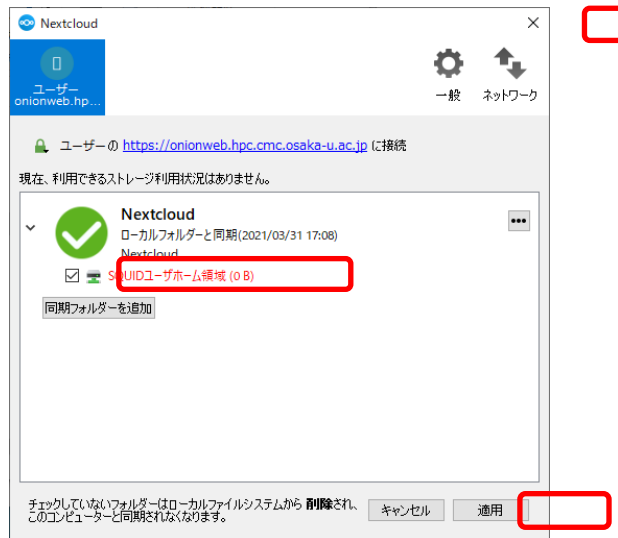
Nextcloud

ユーザー
onionweb.hp...

一般
ネットワーク

ユーザーの https://onionweb.hpc.cmc.osaka-u.ac.jp に接続

現在、利用できるストレージ利用状況はありません。

Nextcloud
ローカルフォルダーと同期(2021/03/31 17:08)
Nextcloud

SQUIDユーザホーム領域 (0 B)

同期フォルダーを追加

チェックしていないフォルダーはローカルファイルシステムから **削除**され、このコンピューターと同期されなくなります。

キャンセル
適用